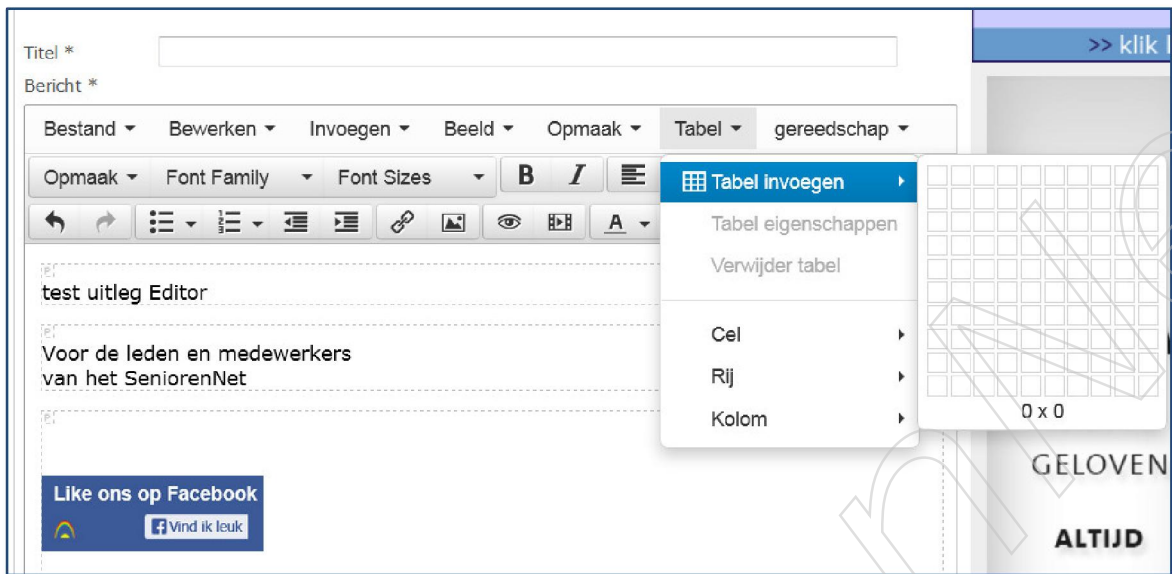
Titel *
Bericht *

Bestand ▾ Bewerken ▾ Invoegen ▾ Beeld ▾ Opmaak ▾ Tabel ▾ gereedschap ▾

Opmaak ▾ Font Family ▾ Font Sizes ▾ B I

A ▾

Tabel invoegen
Tabel eigenschappen
Verwijder tabel
Cel
Rij
Kolom

0 x 0

test uitleg Editor

Voor de leden en medewerkers
van het SeniorenNet

Like ons op Facebook
Vind ik leuk

>> klik

GELOVEN

ALTIJD